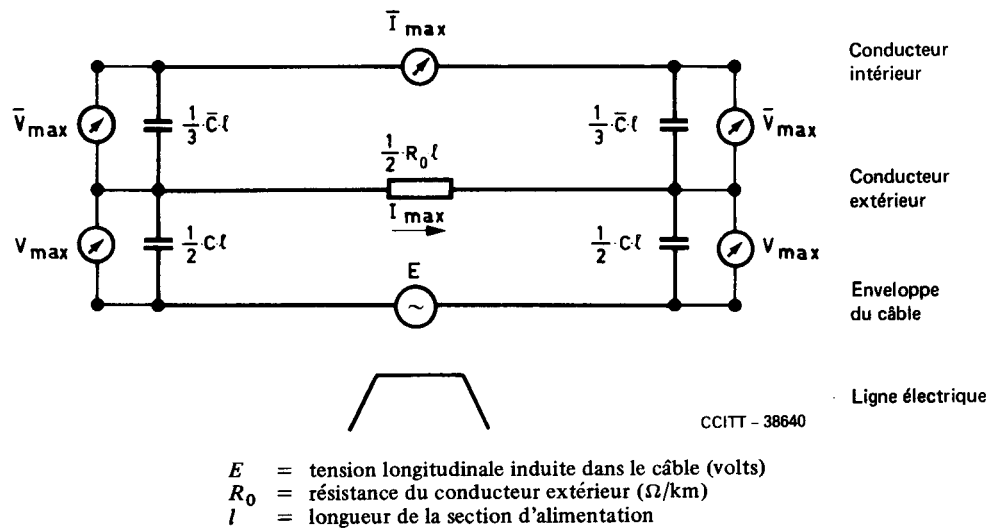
$\bar{I}_{max}$

Conducteur intérieur

$\bar{V}_{max}$ $\frac{1}{3} \cdot \bar{C} \cdot \ell$ $\frac{1}{2} \cdot R_0 \ell$ $\frac{1}{3} \cdot \bar{C} \cdot \ell$ $\bar{V}_{max}$

Conducteur extérieur

$I_{max}$

$V_{max}$ $\frac{1}{2} \cdot C \cdot \ell$ $\frac{1}{2} \cdot C \cdot \ell$ $V_{max}$

E

Enveloppe du câble

Ligne électrique

CCITT – 38640

$E$ = tension longitudinale induite dans le câble (volts)
$R_0$ = résistance du conducteur extérieur ($\Omega$/km)
$l$ = longueur de la section d'alimentation